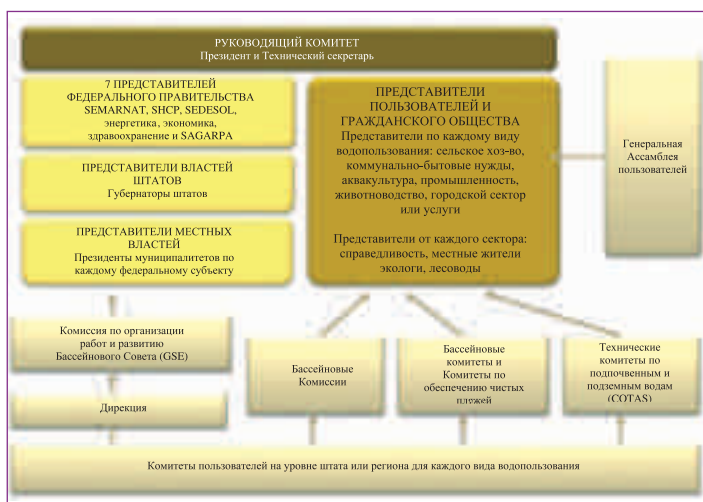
РУКОВОДЯЩИЙ КОМИТЕТ
Президент и Технический секретарь

7 ПРЕДСТАВИТЕЛЕЙ ФЕДЕРАЛЬНОГО ПРАВИТЕЛЬСТВА
SEMARNAT, SHCP, SEDESOL, энергетика, экономика, здравоохранение и SAGARPA

ПРЕДСТАВИТЕЛИ ВЛАСТЕЙ ШТАТОВ
Губернаторы штатов

ПРЕДСТАВИТЕЛИ МЕСТНЫХ ВЛАСТЕЙ
Президенты муниципалитетов по каждому федеральному субъекту

ПРЕДСТАВИТЕЛИ ПОЛЬЗОВАТЕЛЕЙ И ГРАЖДАНСКОГО ОБЩЕСТВА
Представители по каждому виду водопользования: сельское хоз-во, коммунально-бытовые нужды, аквакультура, промышленность, животноводство, городской сектор или услуги

Представители от каждого сектора: справедливость, местные жители экологи, лесоводы

Генеральная Ассамблея пользователей

Комиссия по организации работ и развитию Бассейнового Совета (GSE)

Дирекция

Бассейновые Комиссии

Бассейновые комитеты и Комитеты по обеспечению чистых пляжей

Технические комитеты по подпочвенным и подземным водам (COTAS)

Комитеты пользователей на уровне штата или региона для каждого вида водопользования